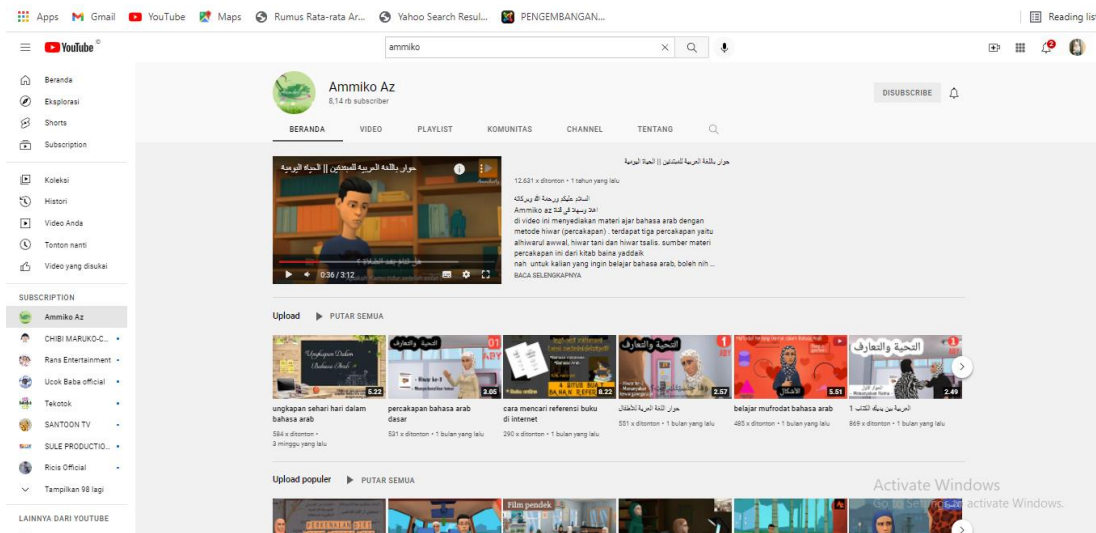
Apps Gmail YouTube Maps Rumus Rata-rata Ar... Yahoo Search Resul... PENGEMBANGAN... Reading list

YouTube ammiko

Beranda
Eksplorasi
Shorts
Subscription
Koleksi
Histori
Video Anda
Tonton nanti
Video yang disukai

SUBSCRIPTION
Ammiko Az
CHIBI MARUKO-C...
Rans Entertainment
Ucok Baba official
Tekotok
SANTOON TV
SULE PRODUCTIO...
Ricis Official
Tampilkan 98 lagi

LAINNYA DARI YOUTUBE

Ammiko Az
8,14 rb subscriber

DISUBSCRIBE

BERANDA VIDEO PLAYLIST KOMUNITAS CHANNEL TENTANG

حوار باللغة العربية للمبتدئين || الحياة اليومية
0:36 / 3:12

حوار باللغة العربية للمبتدئين || الحياة اليومية
12.631 x ditonton • 1 tahun yang lalu
السلام عليكم ورحمة الله وبركاته
Ammiko az اهلا وسهلا في قناة
di video ini menyediakan materi ajar bahasa arab dengan metode hiwar (percakapan) . terdapat tiga percakapan yaitu alhiwarul awwal, hiwar tani dan hiwar tsalis. sumber materi percakapan ini dari kitab baina yaddaik nah untuk kalian yang ingin belajar bahasa arab, boleh nih ...
BACA SELENGKAPNYA

Upload PUTAR SEMUA

ungkapan sehari hari dalam bahasa arab
584 x ditonton • 3 minggu yang lalu

percakapan bahasa arab dasar
521 x ditonton • 1 bulan yang lalu

cara mencari referensi buku di internet
260 x ditonton • 1 bulan yang lalu

حوار اللغة العربية للأطفال
551 x ditonton • 1 bulan yang lalu

belajar mufrodat bahasa arab
485 x ditonton • 1 bulan yang lalu

العربية بين يديك الكتاب 1
869 x ditonton • 1 bulan yang lalu

Upload populer PUTAR SEMUA

Activate Windows
Go to Settings to activate Windows.